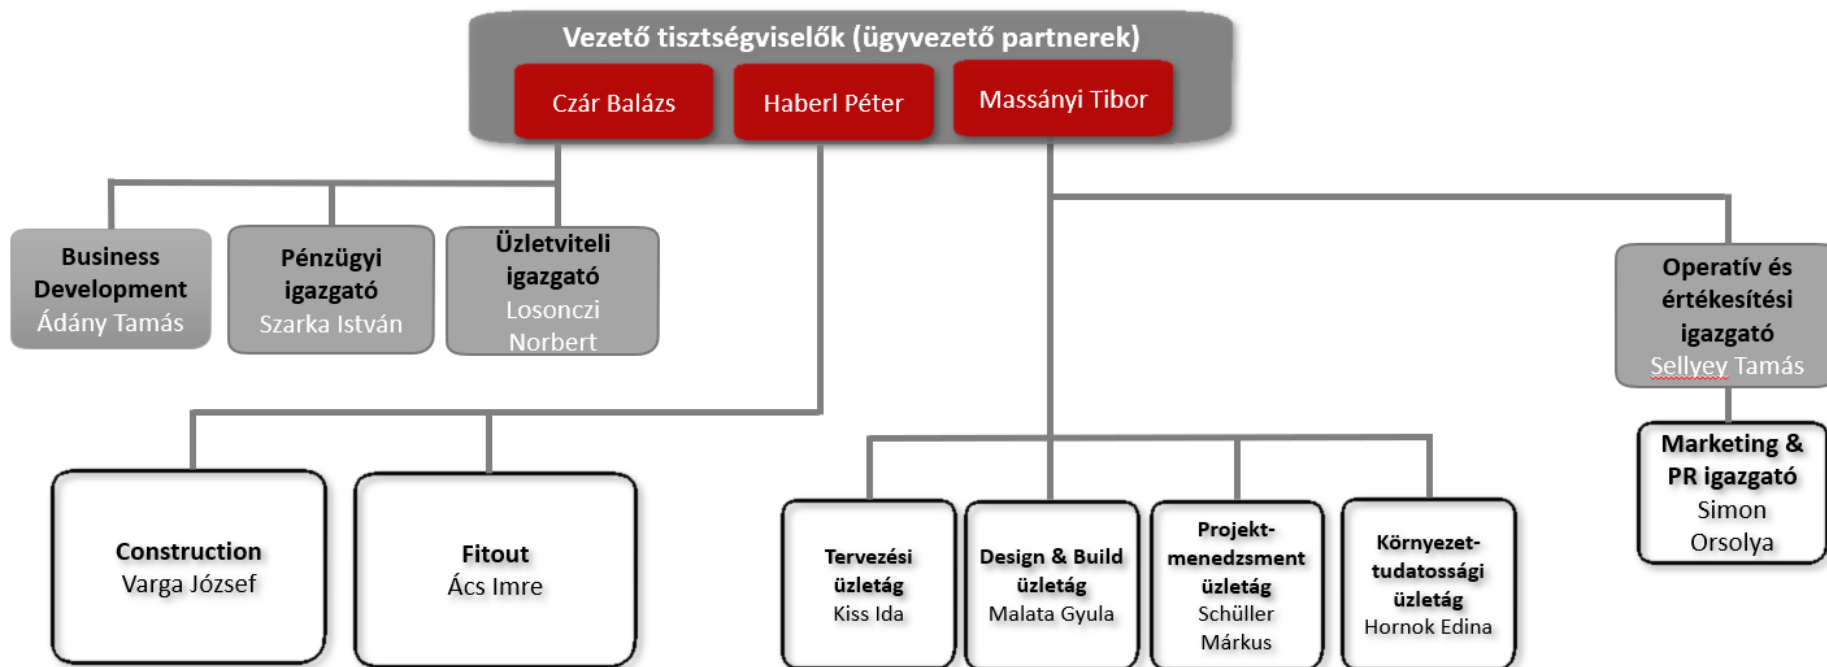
Vezető tisztségviselők (ügyvezető partnerek)

Czár Balázs

Haberl Péter

Massányi Tibor

Business Development
Ádány Tamás

Pénzügyi igazgató
Szarka István

Üzletviteli igazgató
Losonczi Norbert

Operatív és értékesítési igazgató
Sellyey Tamás

Marketing & PR igazgató
Simon Orsolya

Construction
Varga József

Fitout
Ács Imre

Tervezési üzletág
Kiss Ida

Design & Build üzletág
Malata Gyula

Projektmenedzsment üzletág
Schüller Márkus

Környezettudatossági üzletág
Hornok Edina